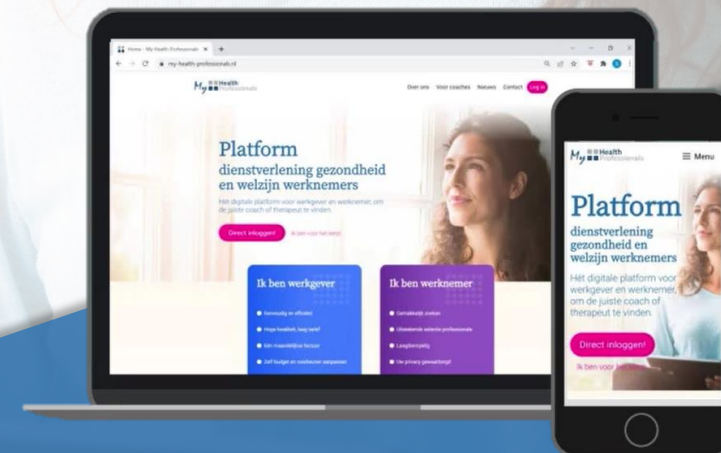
Home - My Health Professionals

my-health-professionals.nl

My Health Professionals

Over ons
Voor coaches
Nieuws
Contact
Log in

Platform
dienstverlening gezondheid en welzijn werknemers

Het digitale platform voor werkgever en werknemer, om de juiste coach of therapeut te vinden.

Direct inloggen!
Ik ben voor het eerst

Ik ben werkgever
Eenvoudig en efficiënt
Hoge kwaliteit, laag tarief
Eén maandelijkse factuur
Zelf budget en voorkeuren aanpassen

Ik ben werknemer
Gemakkelijk zoeken
Uitgebreide selectie professionals
Laagdrempelig
Uw privacy gewaarborgd

My Health Professionals
Menu

Platform
dienstverlening gezondheid en welzijn werknemers

Het digitale platform voor werkgever en werknemer, om de juiste coach of therapeut te vinden.

Direct inloggen!

Ik ben voor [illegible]